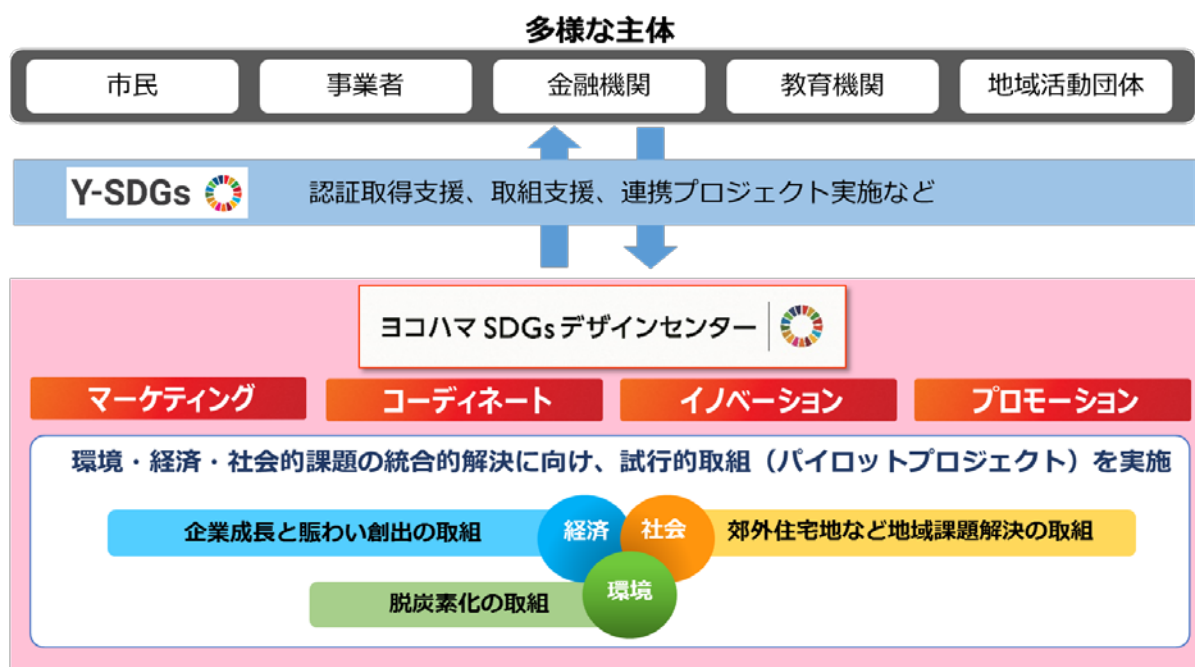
多様な主体

市民

事業者

金融機関

教育機関

地域活動団体

Y-SDGs

認証取得支援、取組支援、連携プロジェクト実施など

ヨコハマ SDGs デザインセンター

マーケティング

コーディネート

イノベーション

プロモーション

環境・経済・社会的課題の統合的解決に向け、試行的取組（パイロットプロジェクト）を実施

企業成長と賑わい創出の取組

経済

社会

郊外住宅地など地域課題解決の取組

脱炭素化の取組

環境